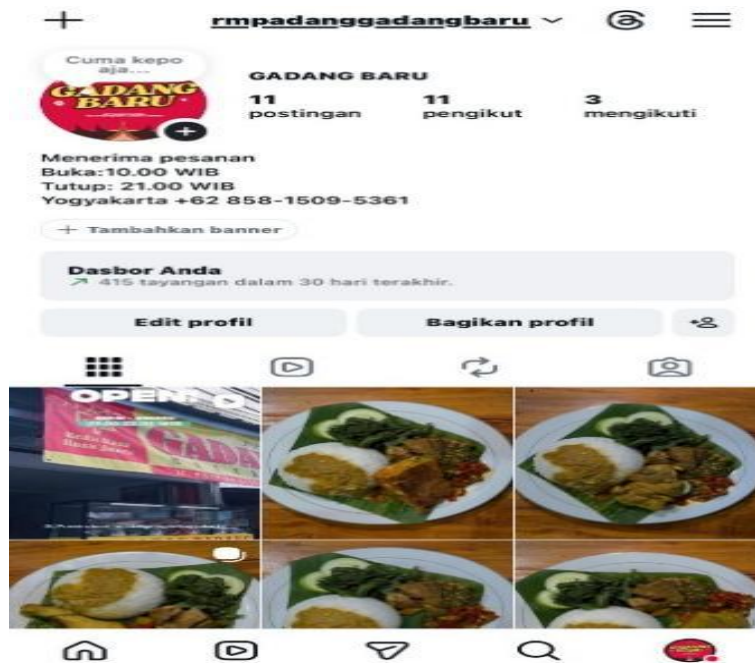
+ rmpadanggadangbaru ﹀

Cuma kepo aja...

GADANG BARU

GADANG BARU
11 postingan
11 pengikut
3 mengikuti

Menerima pesanan
Buka:10.00 WIB
Tutup: 21.00 WIB
Yogyakarta +62 858-1509-5361

+ Tambahkan banner

Dasbor Anda
↗ 415 tayangan dalam 30 hari terakhir.

Edit profil
Bagikan profil

OPEN

GADANG